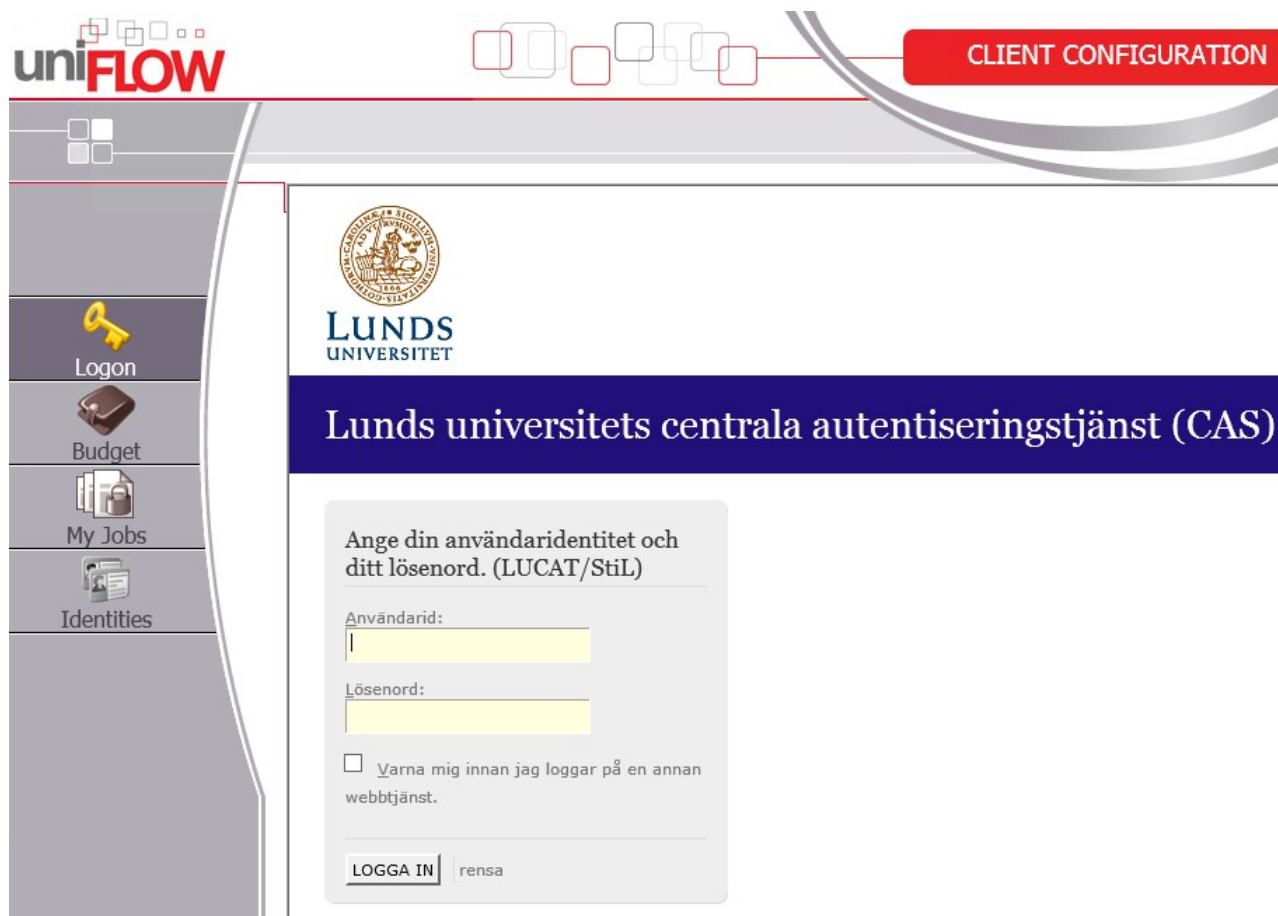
uniFLOW

CLIENT CONFIGURATION

Logon

Budget

My Jobs

Identities

LUNDS
UNIVERSITET

Lunds universitets centrala autentiseringstjänst (CAS)

Ange din användaridentitet och ditt lösenord. (LUCAT/StiL)

Användarid:

Lösenord:

Varna mig innan jag loggar på en annan webbtjänst.

LOGGA IN

rensa